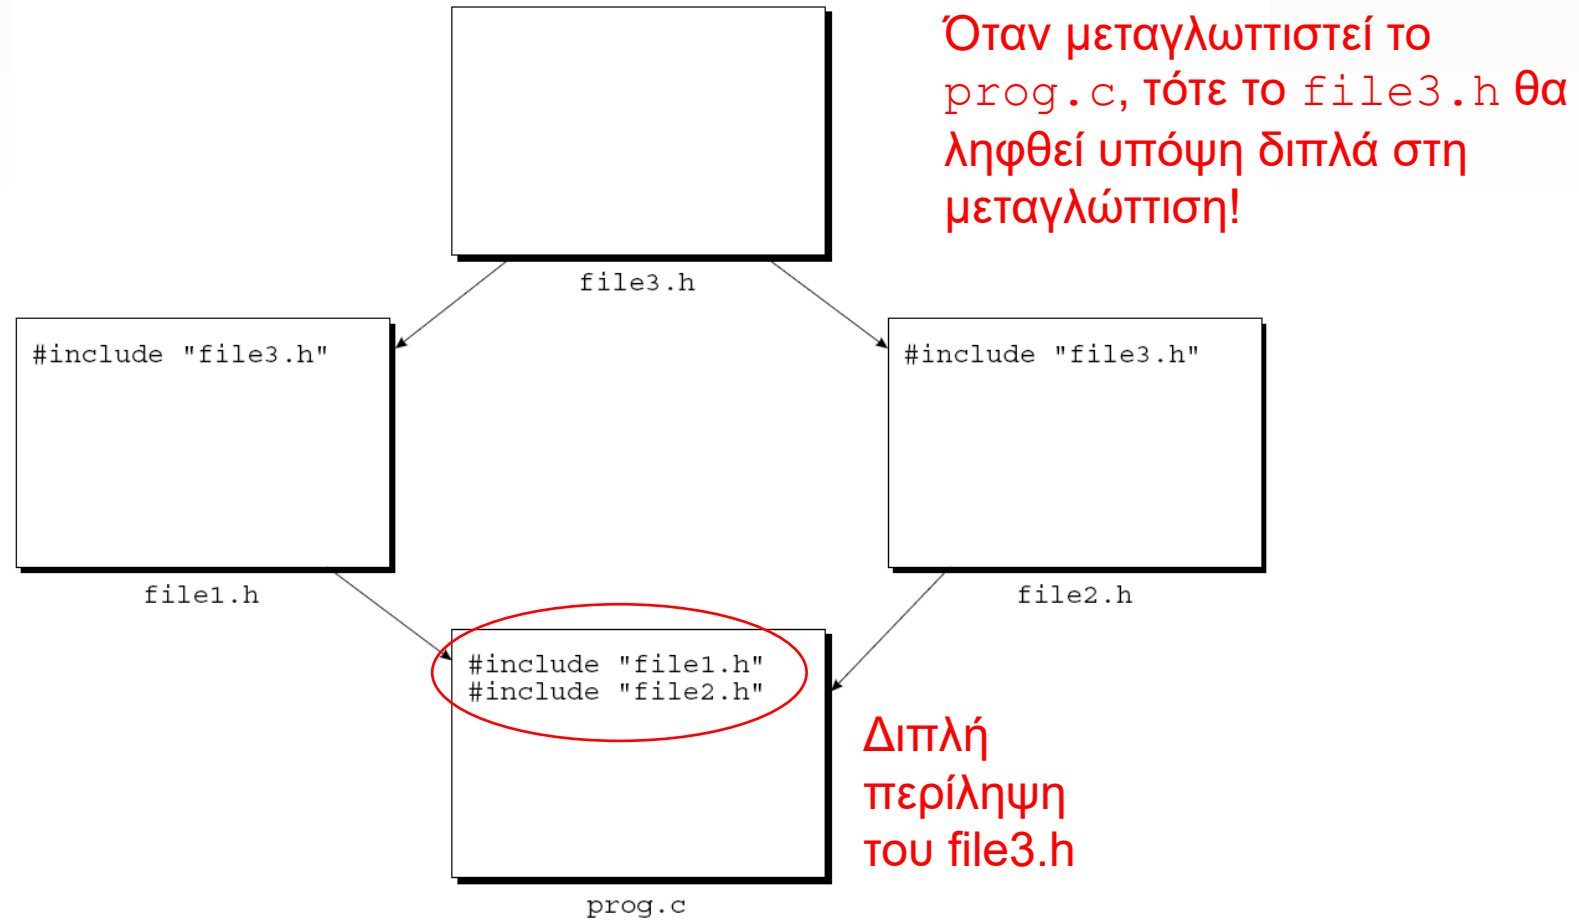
Όταν μεταγλωττιστεί το prog.c, τότε το file3.h θα ληφθεί υπόψη διπλά στη μεταγλώττιση!

file3.h

#include "file3.h"

file1.h

#include "file3.h"

file2.h

#include "file1.h"
#include "file2.h"

prog.c

Διπλή περίληψη του file3.h